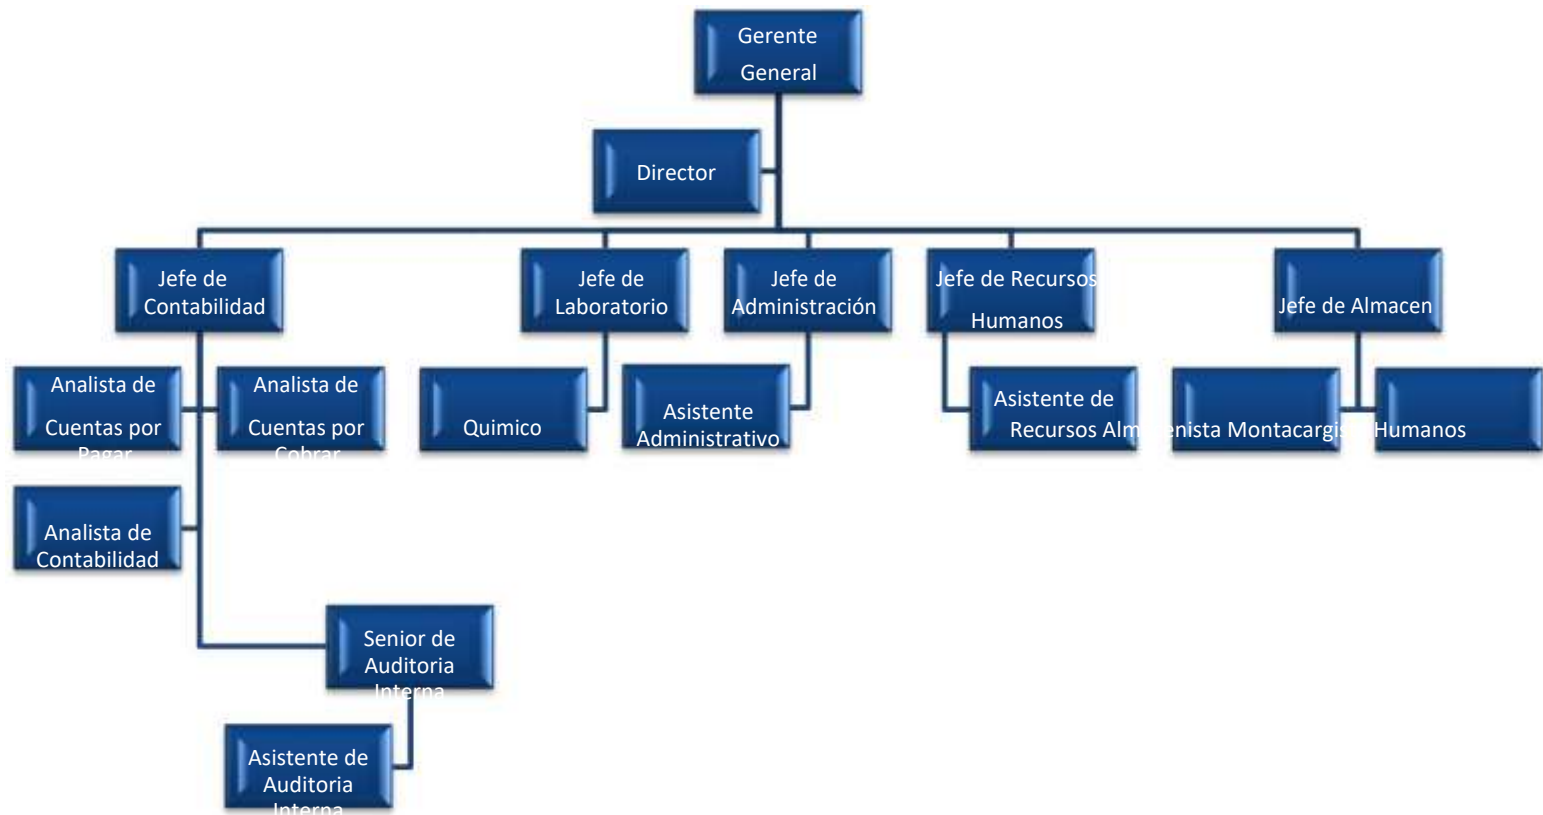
Gerente General

Director

Jefe de Contabilidad

Jefe de Laboratorio

Jefe de Administración

Jefe de Recursos Humanos

Jefe de Almacen

Analista de Cuentas por Pagar

Analista de Cuentas por Cobrar

Quimico

Asistente Administrativo

Asistente de Recursos Alm

enista Montacargis

Humanos

Analista de Contabilidad

Senior de Auditoria Interna

Asistente de Auditoria Interna